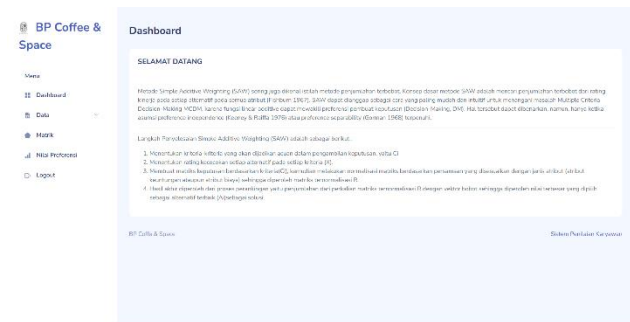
BP Coffee & Space

Menu

Dashboard

Data

Matrik

Nilai Preferensi

Logout

Dashboard

SELAMAT DATANG

Metode Simple Additive Weighting (SAW) sering juga dikenal istilah metode penjumlahan terbobot. Konsep dasar metode SAW adalah mencari penjumlahan terbobot dari rating kinerja pada setiap alternatif pada semua atribut (Fishburn 1967). SAW dapat dianggap sebagai cara yang paling mudah dan intuitif untuk menangani masalah Multiple Criteria Decision Making MCDM, karena fungsi linear additive dapat mewakili preferensi pembuat keputusan (Decision Making, DM). Hal tersebut dapat dibenarkan, namun, hanya ketika asumsi preference independence (Keeney & Raiffa 1976) atau preference separability (Gorman 1968) terpenuhi.

Langkah Penyelesaian Simple Additive Weighting (SAW) adalah sebagai berikut.

1. Menentukan kriteria-kriteria yang akan dijadikan acuan dalam pengambilan keputusan, yaitu Ci
2. Menentukan rating kecocokan setiap alternatif pada setiap kriteria (X).
3. Membuat matriks keputusan berdasarkan kriteria(Ci), kemudian melakukan normalisasi matriks berdasarkan persamaan yang disesuaikan dengan jenis atribut (atribut keuntungan ataupun atribut biaya) sehingga diperoleh matriks ternormalisasi R.
4. Hasil akhir diperoleh dari proses perankingan yaitu penjumlahan dari perkalian matriks ternormalisasi R dengan vektor bobot sehingga diperoleh nilai terbesar yang dipilih sebagai alternatif terbaik (Ai)sebagai solusi.

BP Coffe & Space

Sistem Penilaian Karyawan